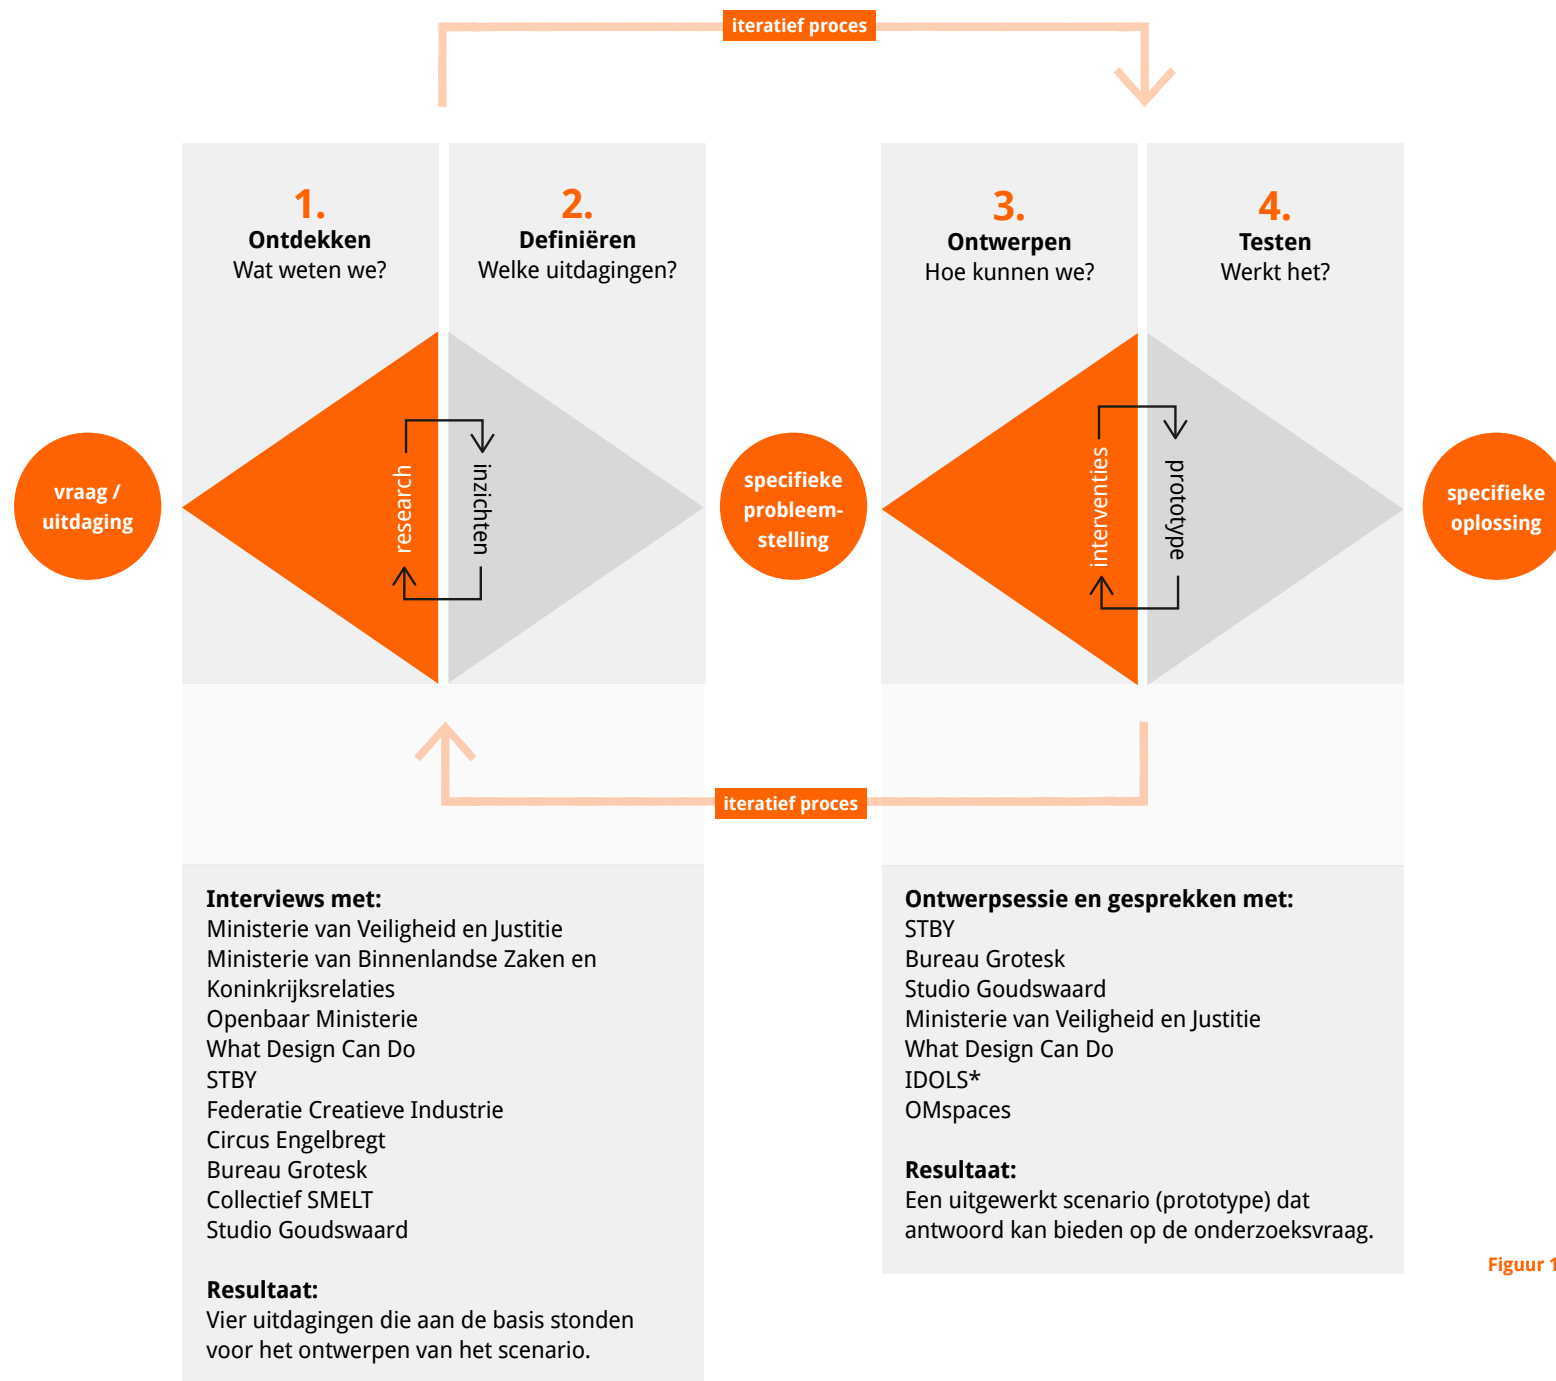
iteratief proces

vraag / uitdaging

1.
Ontdekken
Wat weten we?

2.
Definiëren
Welke uitdagingen?

research

inzichten

specifieke probleemstelling

3.
Ontwerpen
Hoe kunnen we?

4.
Testen
Werkt het?

interventies

prototype

specifieke oplossing

iteratief proces

Interviews met:
Ministerie van Veiligheid en Justitie
Ministerie van Binnenlandse Zaken en Koninkrijksrelaties
Openbaar Ministerie
What Design Can Do
STBY
Federatie Creatieve Industrie
Circus Engelbregt
Bureau Grotesk
Collectief SMELT
Studio Goudswaard

Resultaat:
Vier uitdagingen die aan de basis stonden voor het ontwerpen van het scenario.

Ontwerpsessie en gesprekken met:
STBY
Bureau Grotesk
Studio Goudswaard
Ministerie van Veiligheid en Justitie
What Design Can Do
IDOLS*
OMspaces

Resultaat:
Een uitgewerkt scenario (prototype) dat antwoord kan bieden op de onderzoeksvraag.

Figuur 1